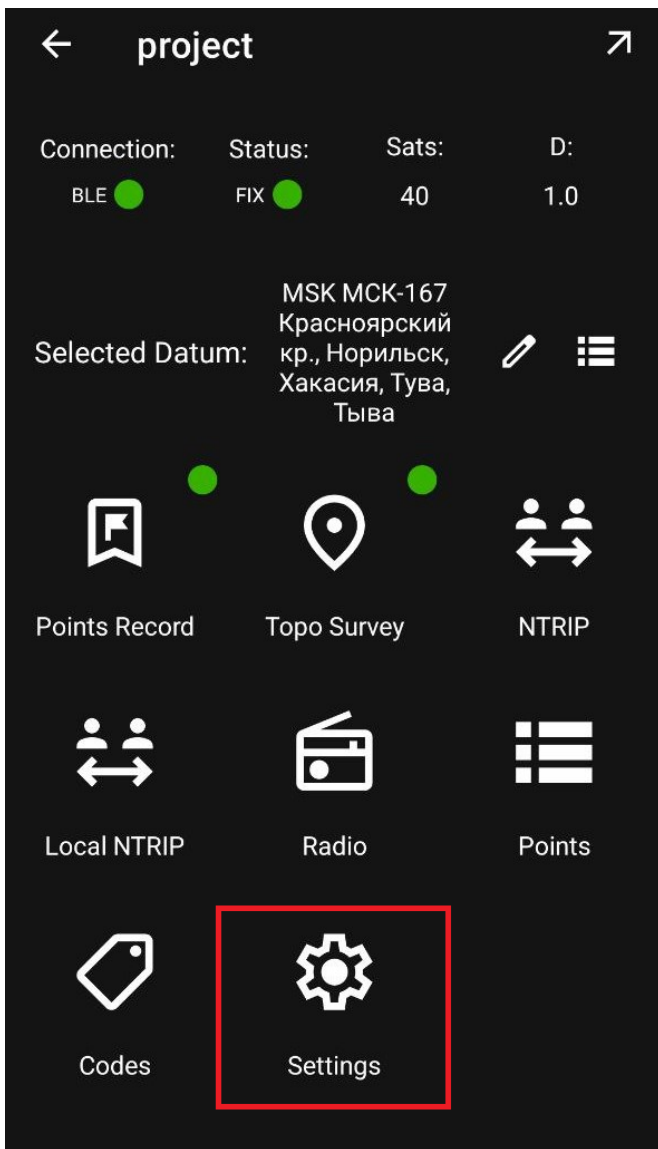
project

Connection: BLE
Status: FIX
Sats: 40
D: 1.0

Selected Datum: MSK МСК-167 Красноярский кр., Норильск, Хакасия, Тува, Тыва

Points Record
Topo Survey
NTRIP
Local NTRIP
Radio
Points
Codes
Settings